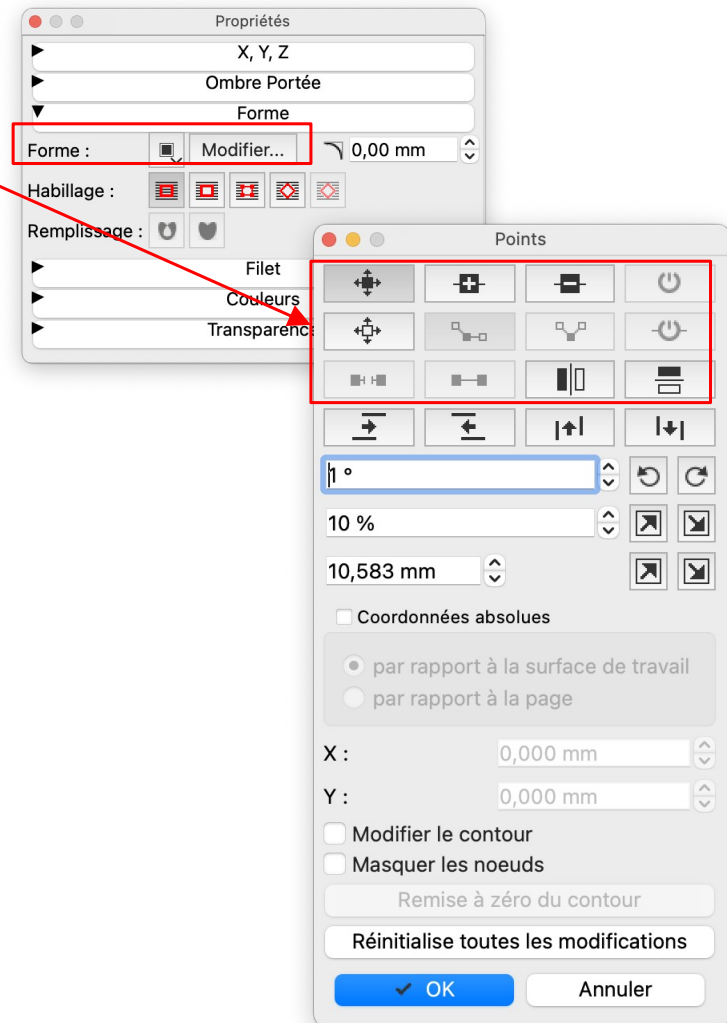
Propriétés

X, Y, Z

Ombre Portée

Forme

Forme : Modifier... 0,00 mm

Habillage :

Remplissage :

Filet

Couleurs

Transparence

Points

1 °

10 %

10,583 mm

Coordonnées absolues

par rapport à la surface de travail

par rapport à la page

X : 0,000 mm

Y : 0,000 mm

Modifier le contour

Masquer les noeuds

Remise à zéro du contour

Réinitialise toutes les modifications

OK

Annuler